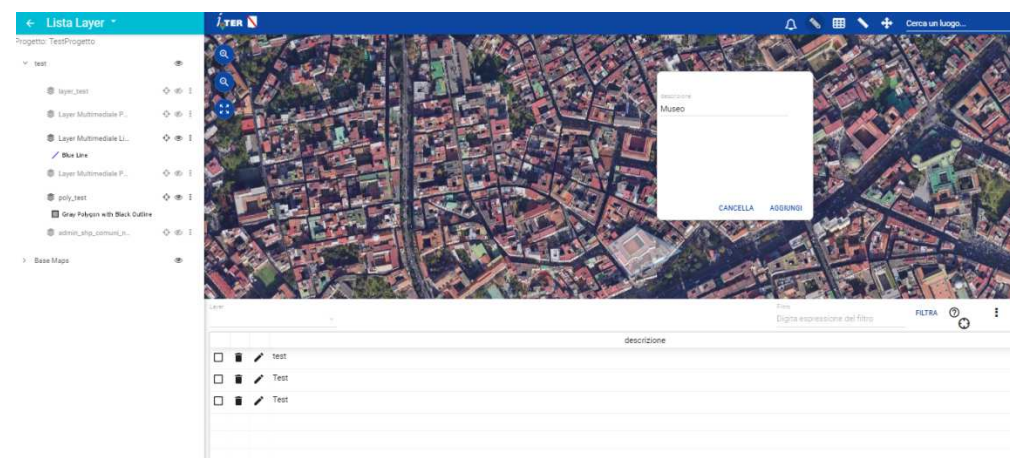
← Lista Layer ▾

Progetto: TestProgetto

test

layer_test

Layer Multimediale P...

Layer Multimediale Li...

Blue Line

Layer Multimediale P...

poly_test

Gray Polygon with Black Outline

admin_shp_comuni_n...

Base Maps

iTER

Cerca un luogo...

descrizione

Museo

CANCELLA AGGIUNGI

Layer

Filtro

Digita espressione del filtro

FILTRA

| | | | descrizione |
|---|---|---|---|
| | | | test |
| | | | Test |
| | | | Test |